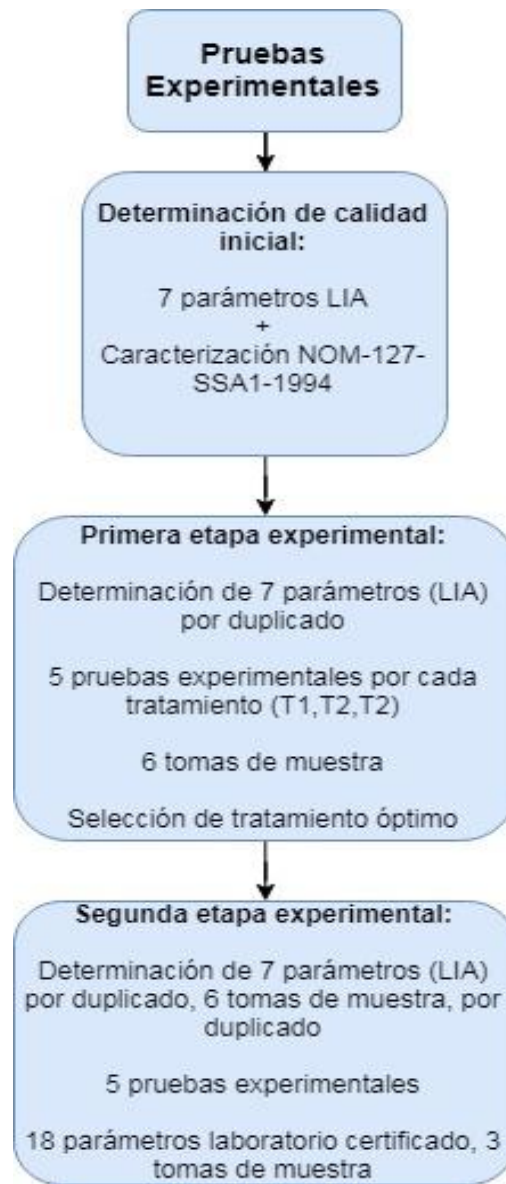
Pruebas Experimentales

Determinación de calidad inicial:

7 parámetros LIA
+
Caracterización NOM-127-SSA1-1994

Primera etapa experimental:

Determinación de 7 parámetros (LIA) por duplicado

5 pruebas experimentales por cada tratamiento (T1,T2,T2)

6 tomas de muestra

Selección de tratamiento óptimo

Segunda etapa experimental:

Determinación de 7 parámetros (LIA) por duplicado, 6 tomas de muestra, por duplicado

5 pruebas experimentales

18 parámetros laboratorio certificado, 3 tomas de muestra